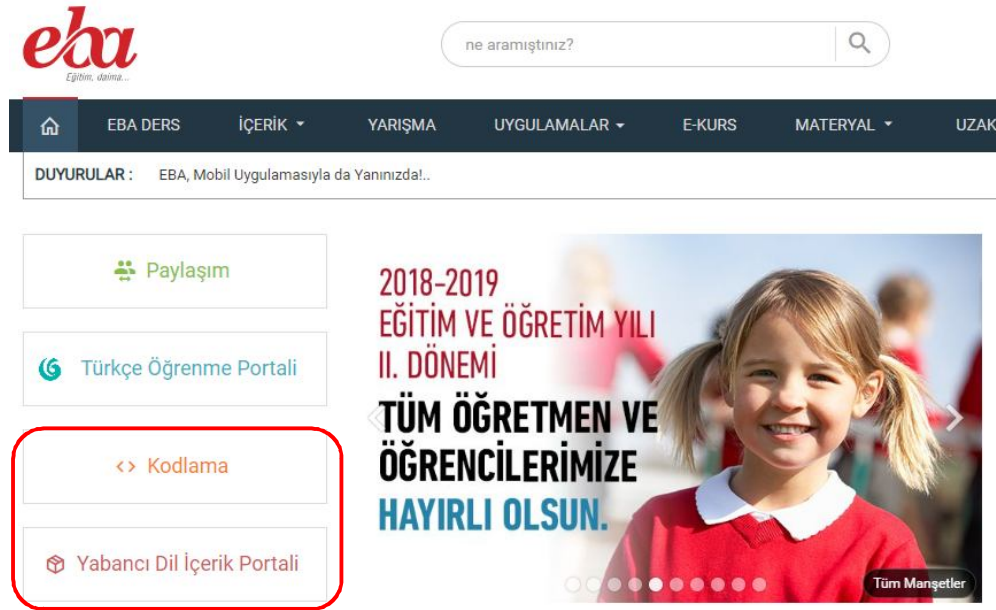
eba
Eğitim, daima...

ne aramıştınız?

EBA DERS
İÇERİK
YARIŞMA
UYGULAMALAR
E-KURS
MATERYAL
UZAK

DUYURULAR : EBA, Mobil Uygulamasıyla da Yanınızda!..

Paylaşım

Türkçe Öğrenme Portali

Kodlama

Yabancı Dil İçerik Portali

2018-2019
EĞİTİM VE ÖĞRETİM YILI
II. DÖNEMİ
TÜM ÖĞRETMEN VE ÖĞRENCİLERİMİZE
HAYIRLI OLSUN.

Tüm Manşetler